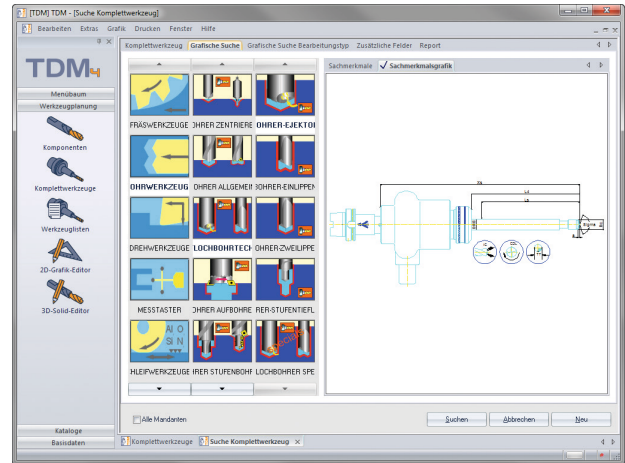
[TDM] TDM - [Suche Komplettwerkzeug]

Bearbeiten Extras Grafik Drucken Fenster Hilfe

TDM

Menübaum
Werkzeugplanung
Komponenten
Komplettwerkzeuge
Werkzeuglisten
2D-Grafik-Editor
3D-Solid-Editor
Kataloge
Basisdaten

Komplettwerkzeug Grafische Suche Grafische Suche Bearbeitungstyp Zusätzliche Felder Report

FRÄSWERKZEUGE
OHRER ZENTRIERE
OHRER-EJEKTOI
OHRWERKZEUG
OHRER ALLGEMEII
BOHRER-EINLIPPEN
DREHWERKZEUGE
LOCHBOHRTECH
OHRER-ZWEILIPPE
MESSTASTER
OHRER AUFBOHRE
RER-STUFENTIEFL
CHLEIFWERKZEUGE
RER STUFENBOHR
LOCHBOHRER SPE

Sachmerkmale Sachmerkmalsgrafik

Alle Mandanten

Suchen Abbrechen Neu

Komplettwerkzeuge Suche Komplettwerkzeug